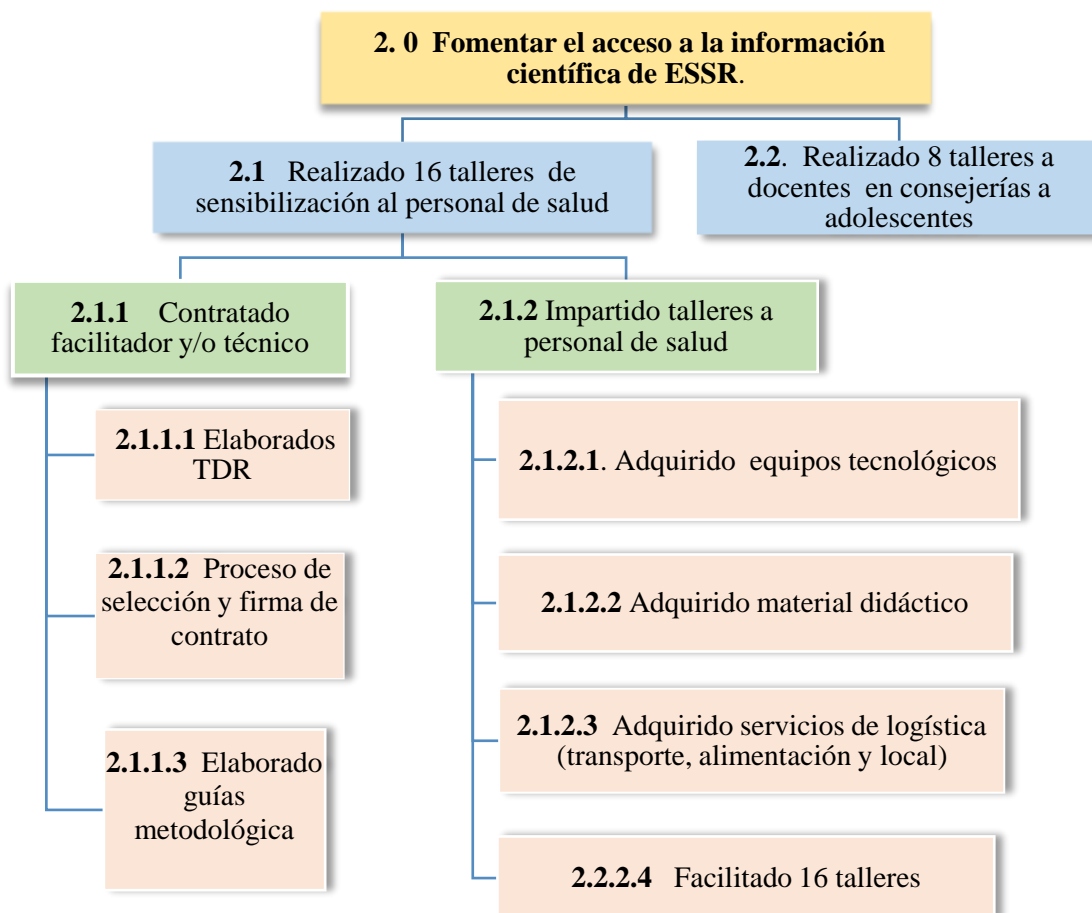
**2. 0 Fomentar el acceso a la información científica de ESSR**.

**2.1** Realizado 16 talleres de sensibilización al personal de salud

**2.2**. Realizado 8 talleres a docentes en consejerías a adolescentes

**2.1.1** Contratado facilitador y/o técnico

**2.1.2** Impartido talleres a personal de salud

**2.1.1.1** Elaborados TDR

**2.1.1.2** Proceso de selección y firma de contrato

**2.1.1.3** Elaborado guías metodológica

**2.1.2.1**. Adquirido equipos tecnológicos

**2.1.2.2** Adquirido material didáctico

**2.1.2.3** Adquirido servicios de logística (transporte, alimentación y local)

**2.2.2.4** Facilitado 16 talleres